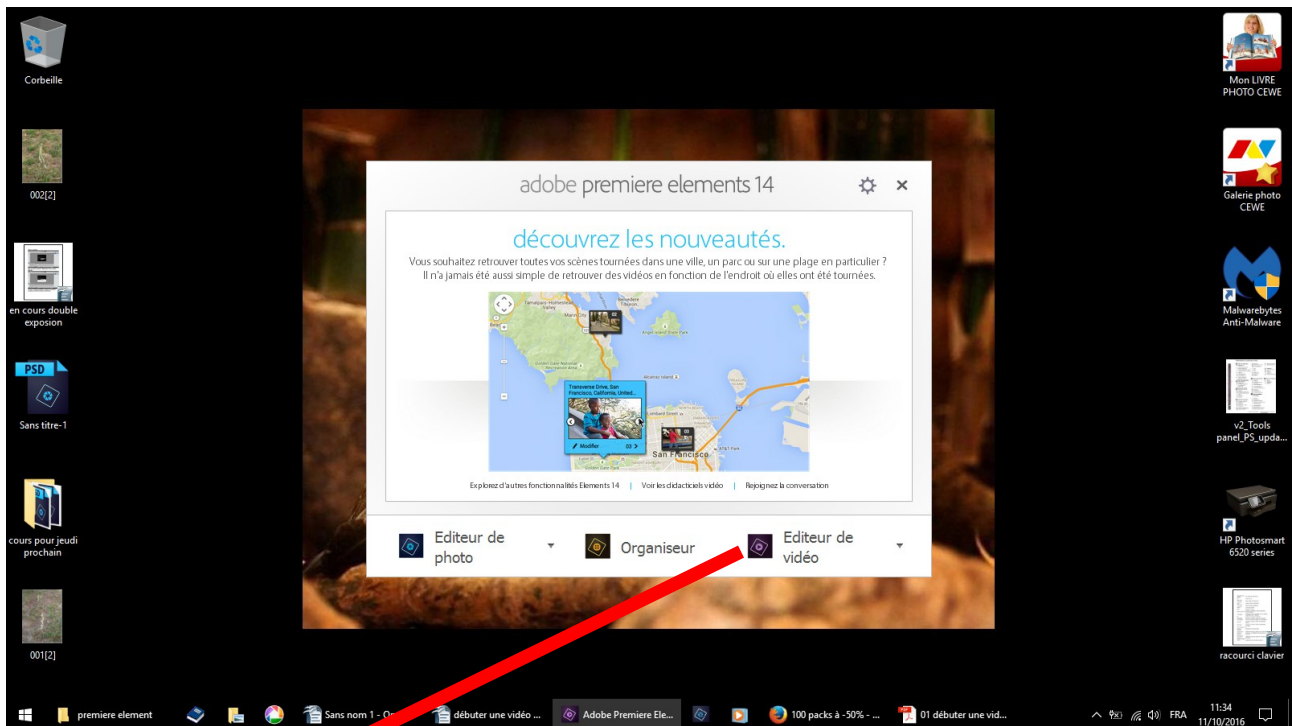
Corbeille

002[2]

en cours double exposion

PSD

Sans titre-1

cours pour jeudi prochain

001[2]

adobe premiere elements 14

découvrez les nouveautés.

Vous souhaitez retrouver toutes vos scènes tournées dans une ville, un parc ou sur une plage en particulier ? Il n'a jamais été aussi simple de retrouver des vidéos en fonction de l'endroit où elles ont été tournées.

Transverse Drive, San Francisco, California, United...

Modifier 03

San Francisco

Explorez d'autres fonctionnalités Elements 14 | Voir les didacticiels vidéo | Rejoignez la conversation

Editeur de photo

Organiseur

Editeur de vidéo

Mon LIVRE PHOTO CEWE

Galerie photo CEWE

Malwarebytes Anti-Malware

v2_Tools panel_PS_upda...

HP Photosmart 6520 series

racourci clavier

premiere element

Sans nom 1 - O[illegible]

débuter une vidéo ...

Adobe Premiere Ele...

100 packs à -50% - ...

01 débuter une vid...

FRA

11:34
11/10/2016